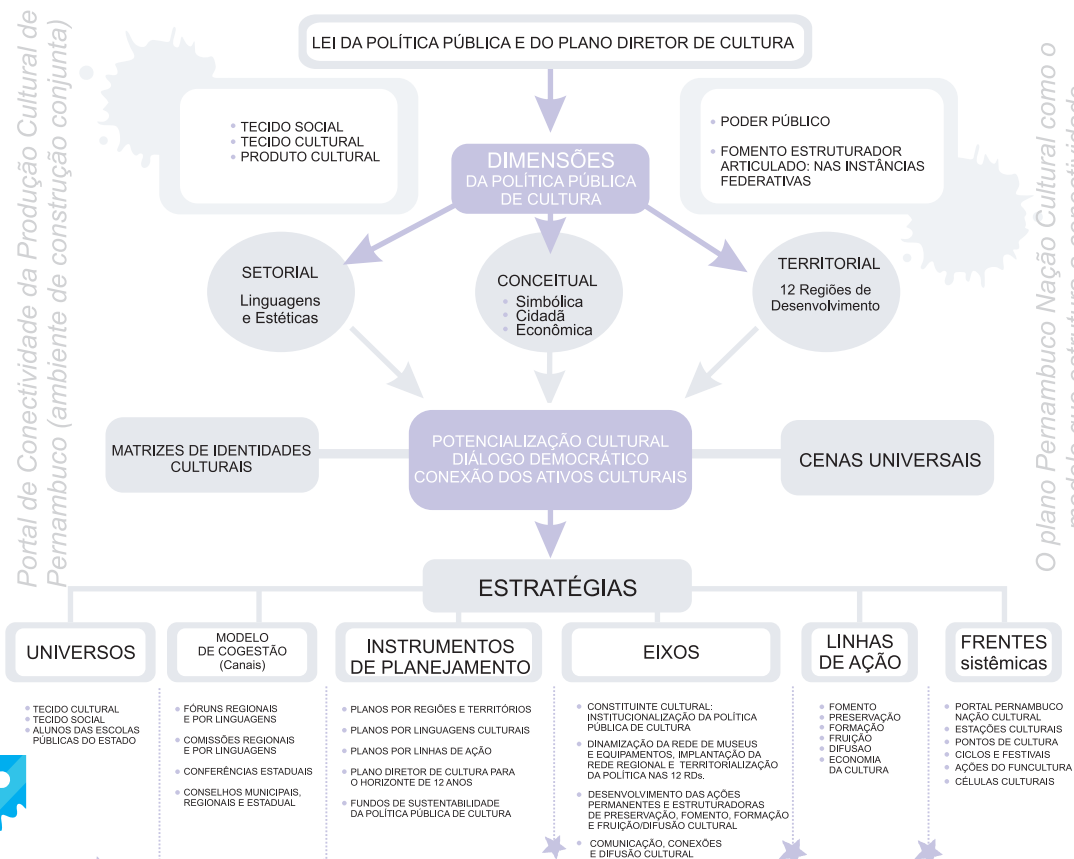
Portal de Conectividade da Produção Cultural de Pernambuco (ambiente de construção conjunta)

LEI DA POLÍTICA PÚBLICA E DO PLANO DIRETOR DE CULTURA

• TECIDO SOCIAL
• TECIDO CULTURAL
• PRODUTO CULTURAL

• PODER PÚBLICO

• FOMENTO ESTRUTURADOR ARTICULADO: NAS INSTÂNCIAS FEDERATIVAS

DIMENSÕES
DA POLÍTICA PÚBLICA DE CULTURA

SETORIAL
Linguagens e Estéticas

CONCEITUAL
• Simbólica
• Cidadã
• Econômica

TERRITORIAL
12 Regiões de Desenvolvimento

MATRIZES DE IDENTIDADES CULTURAIS

POTENCIALIZAÇÃO CULTURAL
DIÁLOGO DEMOCRÁTICO
CONEXÃO DOS ATIVOS CULTURAIS

CENAS UNIVERSAIS

ESTRATÉGIAS

UNIVERSOS
• TECIDO CULTURAL
• TECIDO SOCIAL
• ALUNOS DAS ESCOLAS PÚBLICAS DO ESTADO

MODELO DE COGESTÃO (Canais)
• FÓRUNS REGIONAIS E POR LINGUAGENS
• COMISSÕES REGIONAIS E POR LINGUAGENS
• CONFERÊNCIAS ESTADUAIS
• CONSELHOS MUNICIPAIS, REGIONAIS E ESTADUAL

INSTRUMENTOS DE PLANEJAMENTO
• PLANOS POR REGIÕES E TERRITÓRIOS
• PLANOS POR LINGUAGENS CULTURAIS
• PLANOS POR LINHAS DE AÇÃO
• PLANO DIRETOR DE CULTURA PARA O HORIZONTE DE 12 ANOS
• FUNDOS DE SUSTENTABILIDADE DA POLÍTICA PÚBLICA DE CULTURA

EIXOS
• CONSTITUINTE CULTURAL: INSTITUCIONALIZAÇÃO DA POLÍTICA PÚBLICA DE CULTURA
• DINAMIZAÇÃO DA REDE DE MUSEUS E EQUIPAMENTOS, IMPLANTAÇÃO DA REDE REGIONAL E TERRITORIALIZAÇÃO DA POLÍTICA NAS 12 RDs.
• DESENVOLVIMENTO DAS AÇÕES PERMANENTES E ESTRUTURADORAS DE PRESERVAÇÃO, FOMENTO, FORMAÇÃO E FRUIÇÃO/DIFUSÃO CULTURAL
• COMUNICAÇÃO, CONEXÕES E DIFUSÃO CULTURAL

LINHAS DE AÇÃO
• FOMENTO
• PRESERVAÇÃO
• FORMAÇÃO
• FRUIÇÃO
• DIFUSÃO
• ECONOMIA DA CULTURA

FRENTES sistêmicas
• PORTAL PERNAMBUCO NAÇÃO CULTURAL
• ESTAÇÕES CULTURAIS
• PONTOS DE CULTURA
• CICLOS E FESTIVAIS
• AÇÕES DO FUNCULTURA
• CÉLULAS CULTURAIS

O plano Pernambuco Nação Cultural como o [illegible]